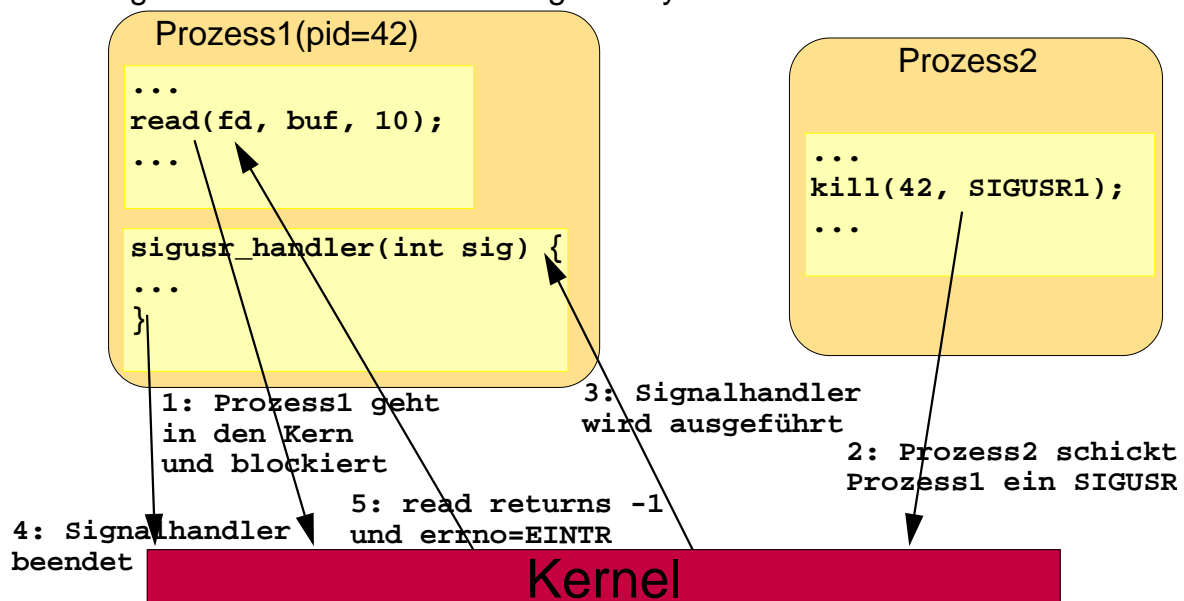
Prozess1(pid=42)

...
read(fd, buf, 10);
...

sigusr_handler(int sig) {
...
}

Prozess2

...
kill(42, SIGUSR1);
...

1: Prozess1 geht in den Kern und blockiert

2: Prozess2 schickt Prozess1 ein SIGUSR

3: Signalhandler wird ausgeführt

4: Signalhandler beendet

5: read returns -1 und errno=EINTR

Kernel